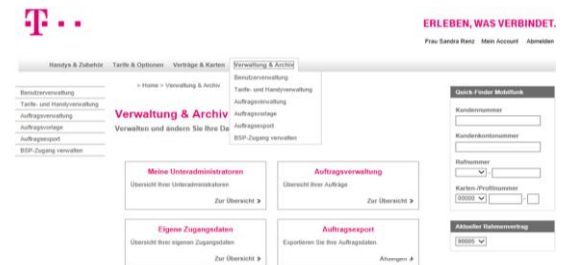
T · · ·

ERLEBEN, WAS VERBINDET.

Frau Sandra Renz Mein Account Abmelden

Handys & Zubehör Tarife & Optionen Verträge & Karten Verwaltung & Archiv

Benutzerverwaltung
Tarife- und Handyverwaltung
Auftragsverwaltung
Auftragsvorlage
Auftragsexport
BSP-Zugang verwalten

» Home » Verwaltung & Archiv

Benutzerverwaltung
Tarife- und Handyverwaltung
Auftragsverwaltung
Auftragsvorlage
Auftragsexport
BSP-Zugang verwalten

Verwaltung & Archiv
Verwalten und ändern Sie Ihre Da

Meine Unteradministratoren
Übersicht Ihrer Unteradministratoren
Zur Übersicht »

Auftragsverwaltung
Übersicht Ihrer Aufträge
Zur Übersicht »

Eigene Zugangsdaten
Übersicht Ihrer eigenen Zugangsdaten
Zur Übersicht »

Auftragsexport
Exportieren Sie Ihre Auftragsdaten.
Abfragen »

Quick-Finder Mobilfunk
Kundennummer
Kundenkontonummer
Rufnummer
Karten-/Profilnummer
89000

Aktueller Rahmenvertrag
90000